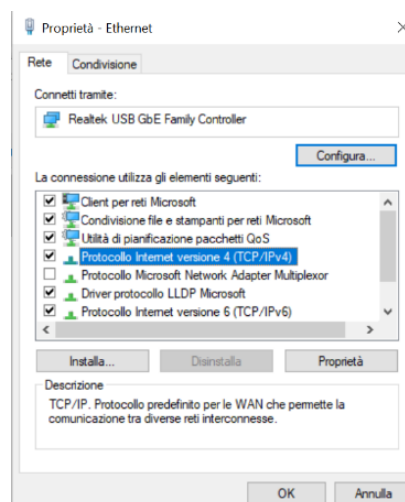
Proprietà - Ethernet

Rete Condivisione

Connetti tramite:

Realtek USB GbE Family Controller

Configura...

La connessione utilizza gli elementi seguenti:

Client per reti Microsoft
Condivisione file e stampanti per reti Microsoft
Utilità di pianificazione pacchetti QoS
Protocollo Internet versione 4 (TCP/IPv4)
Protocollo Microsoft Network Adapter Multiplexor
Driver protocollo LLDP Microsoft
Protocollo Internet versione 6 (TCP/IPv6)

Installa... Disinstalla Proprietà

Descrizione

TCP/IP. Protocollo predefinito per le WAN che permette la comunicazione tra diverse reti interconnesse.

OK Annulla